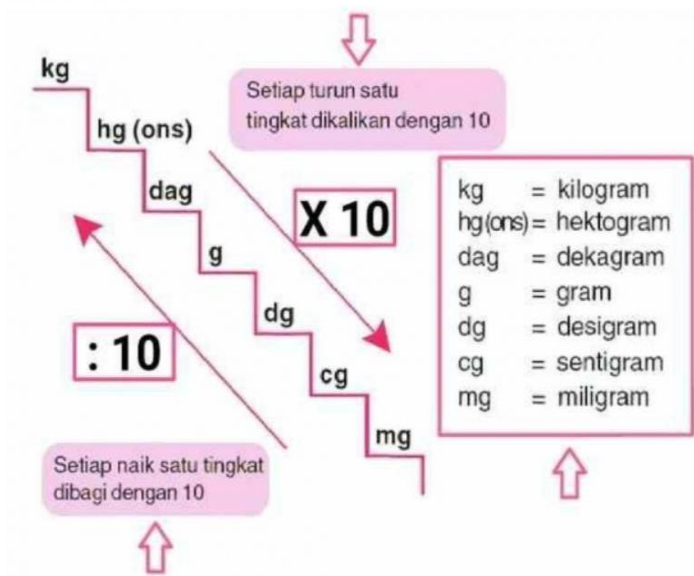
Setiap turun satu tingkat dikalikan dengan 10

kg

hg (ons)

dag

g

dg

cg

mg

X 10

: 10

Setiap naik satu tingkat dibagi dengan 10

kg = kilogram
hg (ons) = hektogram
dag = dekagram
g = gram
dg = desigram
cg = sentigram
mg = miligram